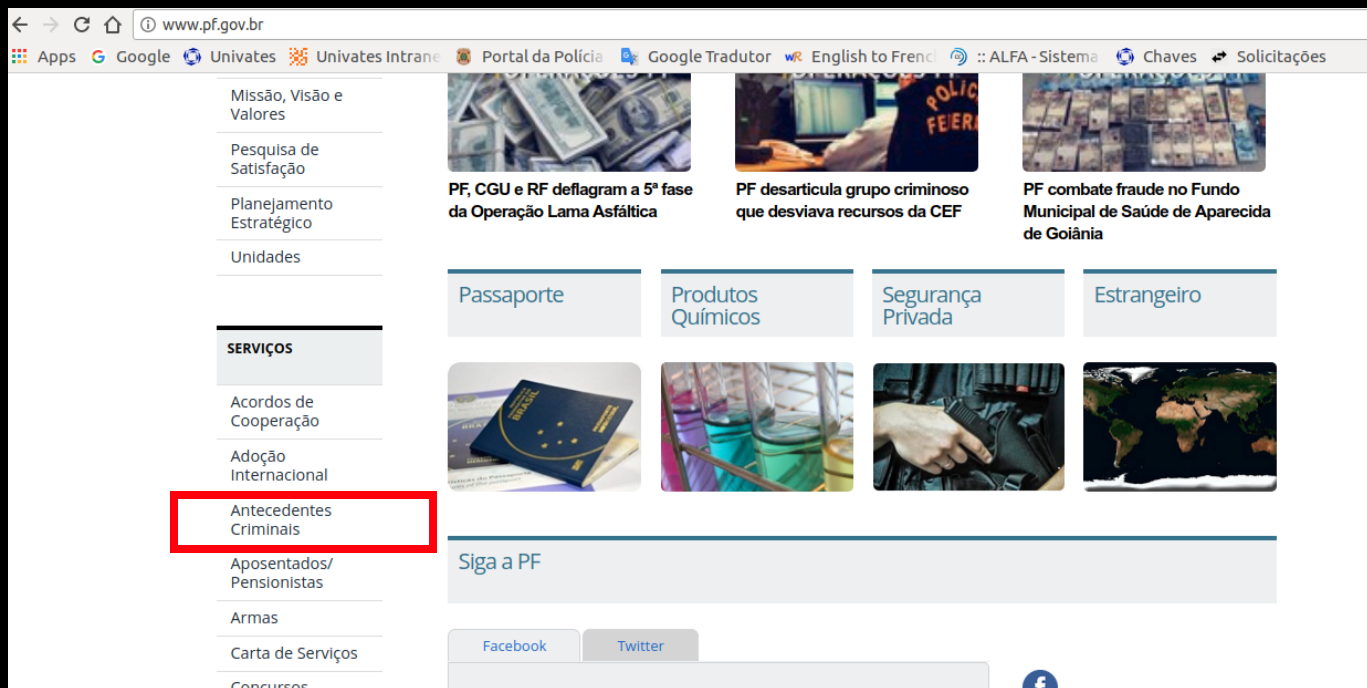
www.pf.gov.br

Apps Google Univates Univates Intrane Portal da Polícia Google Tradutor English to Frenc :: ALFA - Sistema Chaves Solicitações

Missão, Visão e Valores

Pesquisa de Satisfação

Planejamento Estratégico

Unidades

SERVIÇOS

Acordos de Cooperação

Adoção Internacional

Antecedentes Criminais

Aposentados/ Pensionistas

Armas

Carta de Serviços

Concursos

PF, CGU e RF deflagram a 5ª fase da Operação Lama Asfáltica

PF desarticula grupo criminoso que desviava recursos da CEF

PF combate fraude no Fundo Municipal de Saúde de Aparecida de Goiânia

Passaporte

Produtos Químicos

Segurança Privada

Estrangeiro

Siga a PF

Facebook

Twitter